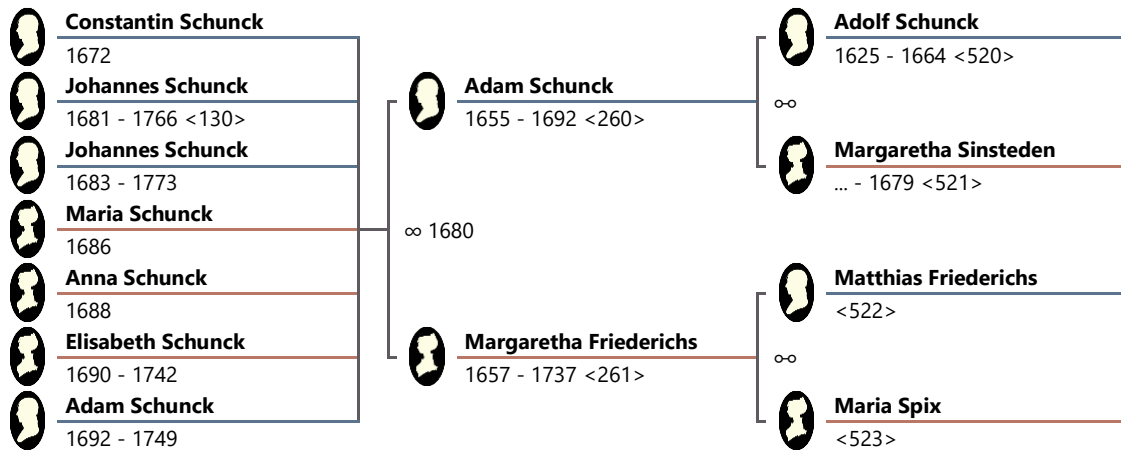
Constantin Schunck
1672
Johannes Schunck
1681 - 1766 <130>
Johannes Schunck
1683 - 1773
Maria Schunck
1686
Anna Schunck
1688
Elisabeth Schunck
1690 - 1742
Adam Schunck
1692 - 1749

∞ 1680

Adam Schunck
1655 - 1692 <260>

Margaretha Friederichs
1657 - 1737 <261>

Adolf Schunck
1625 - 1664 <520>

⚯

Margaretha Sinsteden
... - 1679 <521>

Matthias Friederichs
<522>

⚯

Maria Spix
<523>